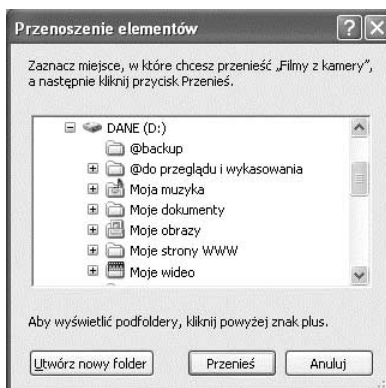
Przenoszenie elementów

Zaznacz miejsce, w które chcesz przenieść „Filmy z kamery", a następnie kliknij przycisk Przenieś.

DANE (D:)
@backup
@do przeglądu i wykasowania
Moja muzyka
Moje dokumenty
Moje obrazy
Moje strony WWW
Moje wideo

Aby wyświetlić podfoldery, kliknij powyżej znak plus.

Utwórz nowy folder
Przenieś
Anuluj